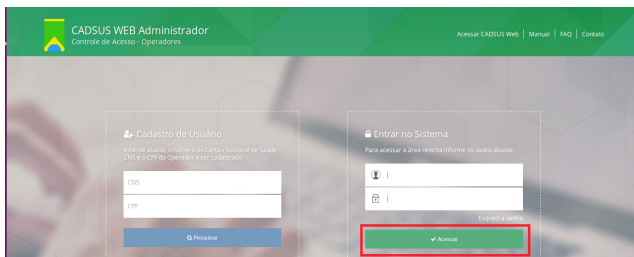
CADSUS WEB Administrador
Controle de Acesso - Operadores

Acessar CADSUS Web | Manual | FAQ | Contato

Cadastro de Usuário
Informe abaixo, o número do Cartão Nacional de Saúde – CNS e o CPF do Operador a ser cadastrado

CNS

CPF

Pesquisar

Entrar no Sistema
Para acessar a área restrita informe os dados abaixo:

Esqueci a senha

Acessar